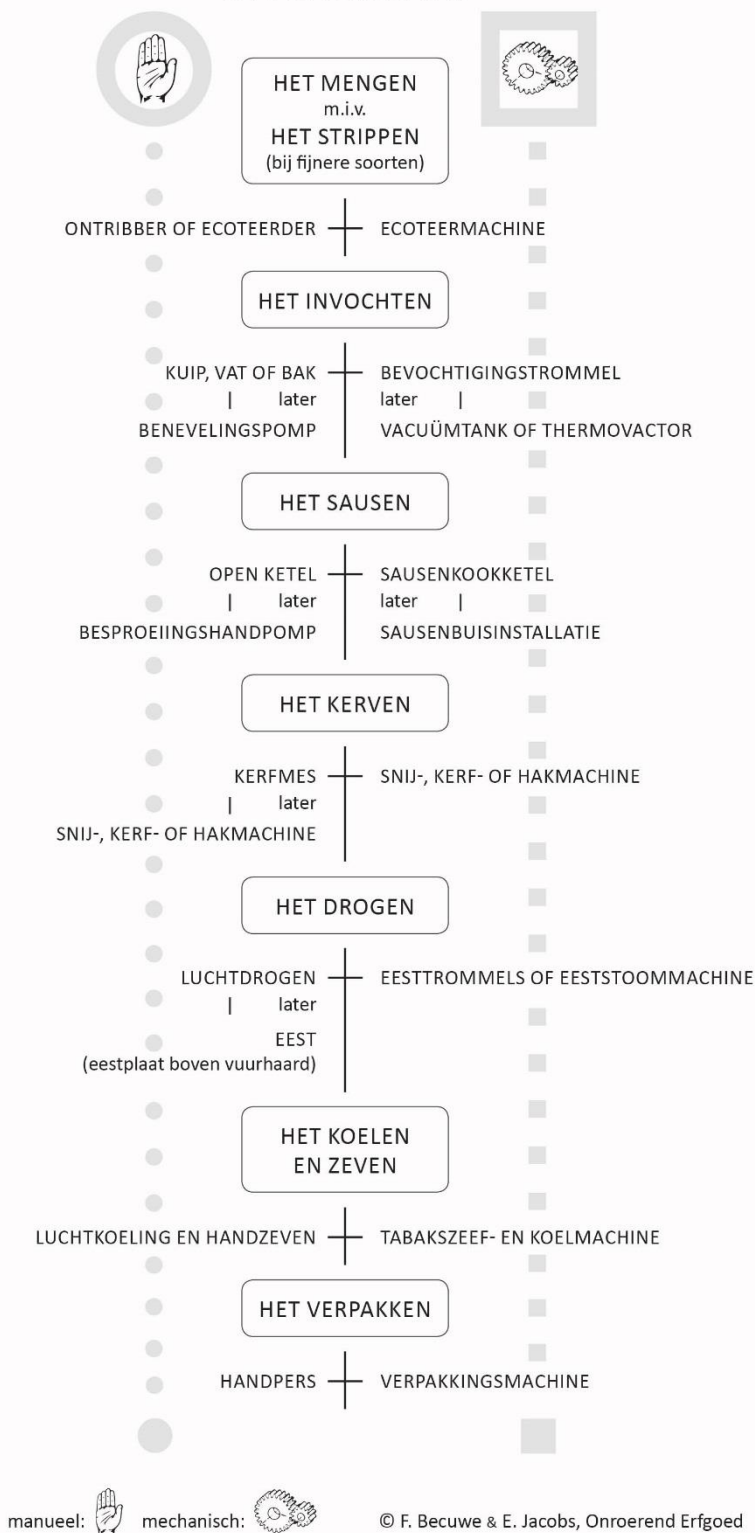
HET MENGEN
m.i.v.
HET STRIPPEN
(bij fijnere soorten)

ONTRIBBER OF ECOTEERDER ECOTEERMACHINE

HET INVOCHTEN

KUIP, VAT OF BAK BEVOCHTIGINGSTROMMEL
| later later |
BENEVELINGSPOMP VACUÜMTANK OF THERMOVACTOR

HET SAUSEN

OPEN KETEL SAUSENKOOKKETEL
| later later |
BESPROEIINGSHANDPOMP SAUSENBUISINSTALLATIE

HET KERVEN

KERFMES SNIJ-, KERF- OF HAKMACHINE
| later
SNIJ-, KERF- OF HAKMACHINE

HET DROGEN

LUCHTDROGEN EESTTROMMELS OF EESTSTOOMMACHINE
| later
EEST
(eestplaat boven vuurhaard)

HET KOELEN
EN ZEVEN

LUCHTKOELING EN HANDZEVEN TABAKSZEEF- EN KOELMACHINE

HET VERPAKKEN

HANDPERS VERPAKKINGSMACHINE

manueel: mechanisch:

© F. Becuwe & E. Jacobs, Onroerend Erfgoed